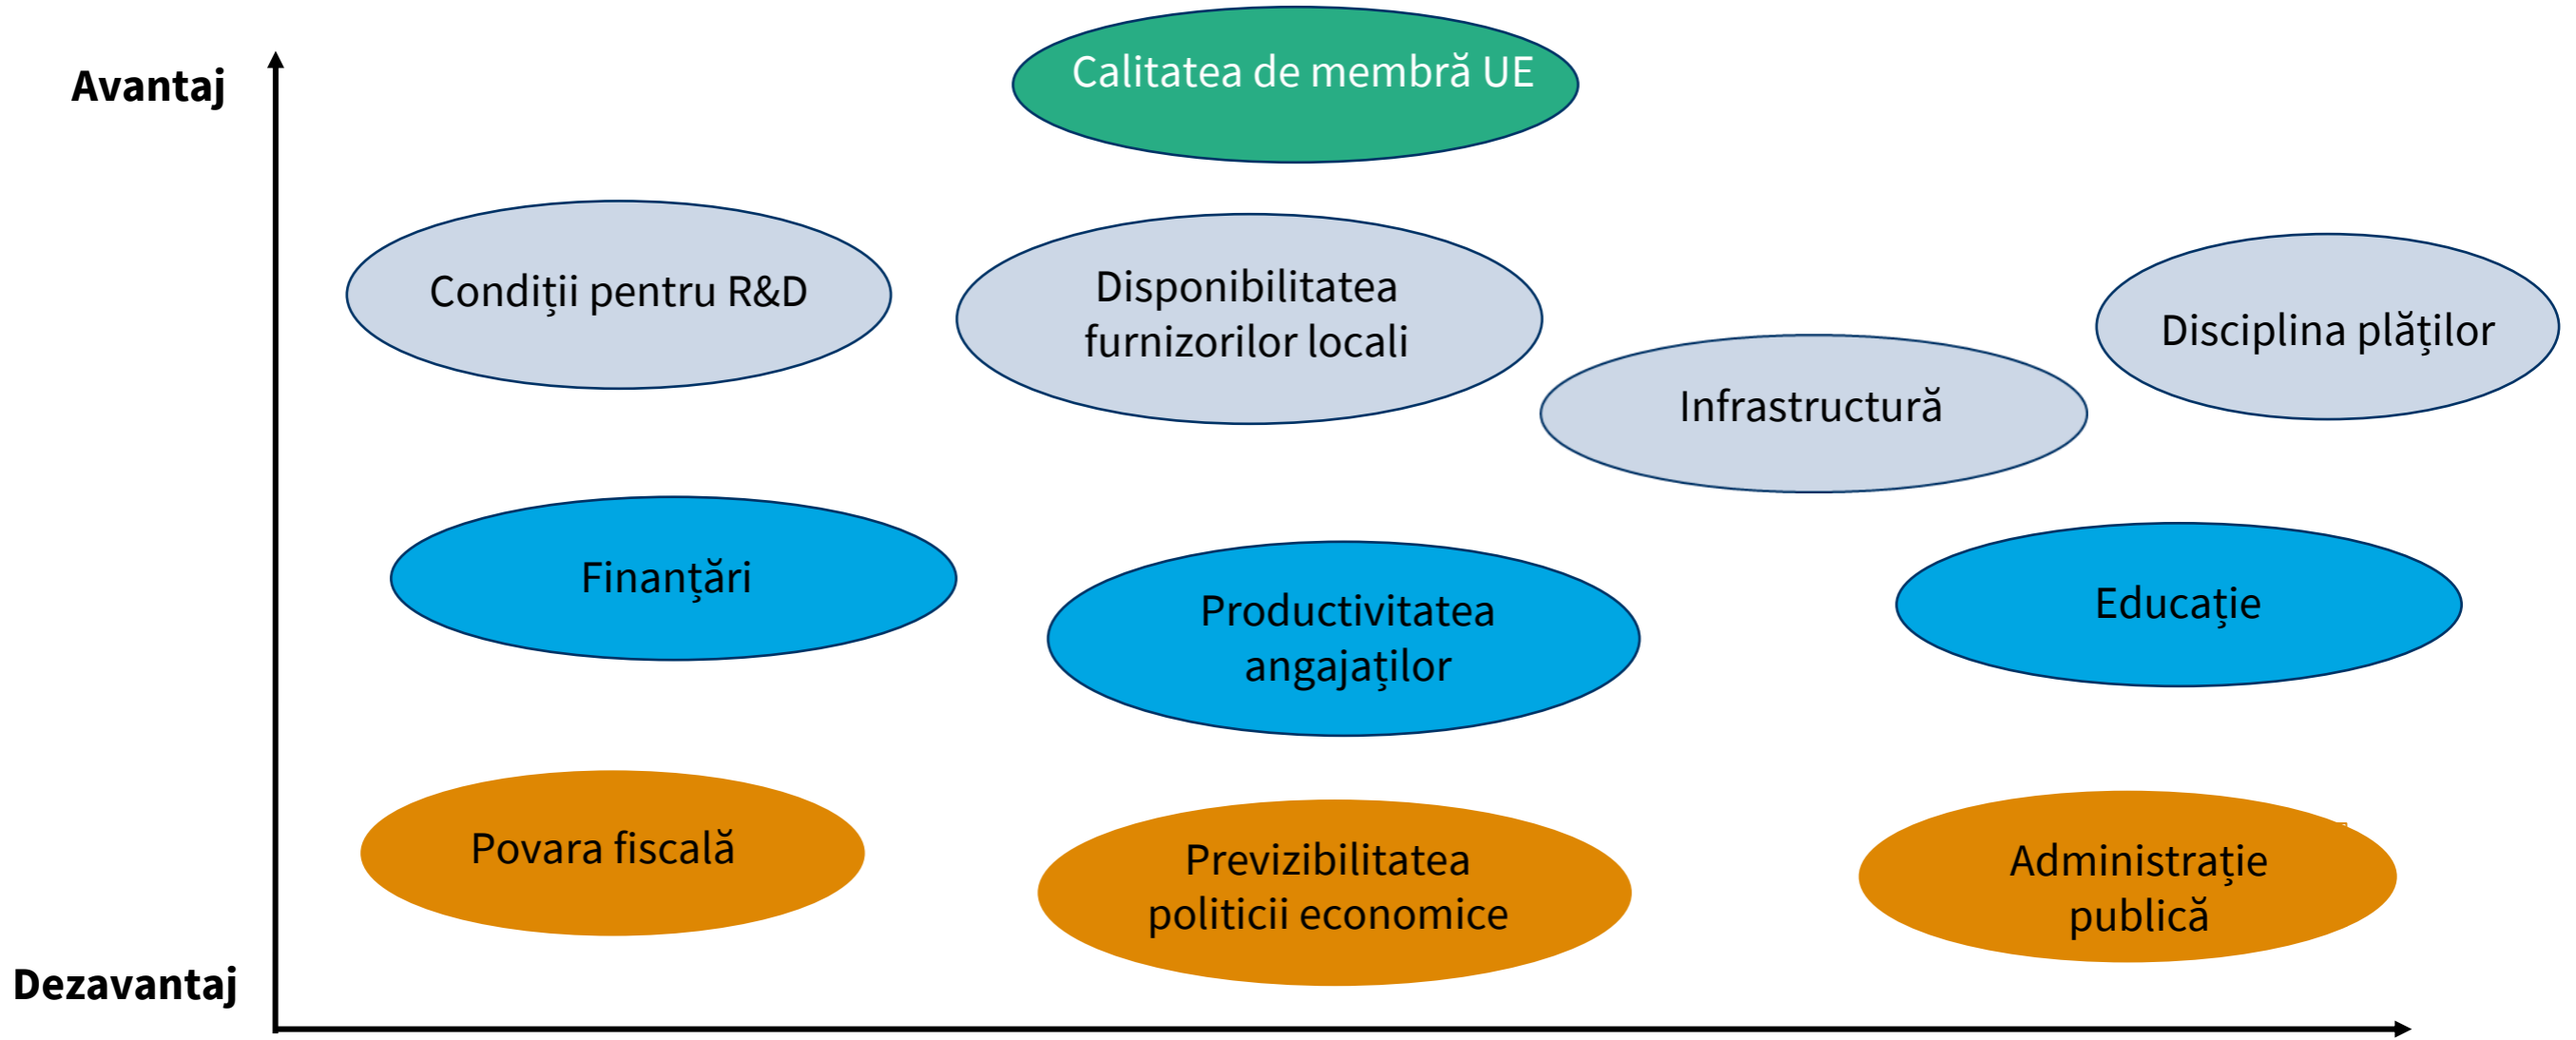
Avantaj

Calitatea de membră UE

Condiţii pentru R&D

Disponibilitatea furnizorilor locali

Disciplina plăţilor

Infrastructură

Finanţări

Productivitatea angajaţilor

Educaţie

Povara fiscală

Previzibilitatea politicii economice

Administraţie publică

Dezavantaj